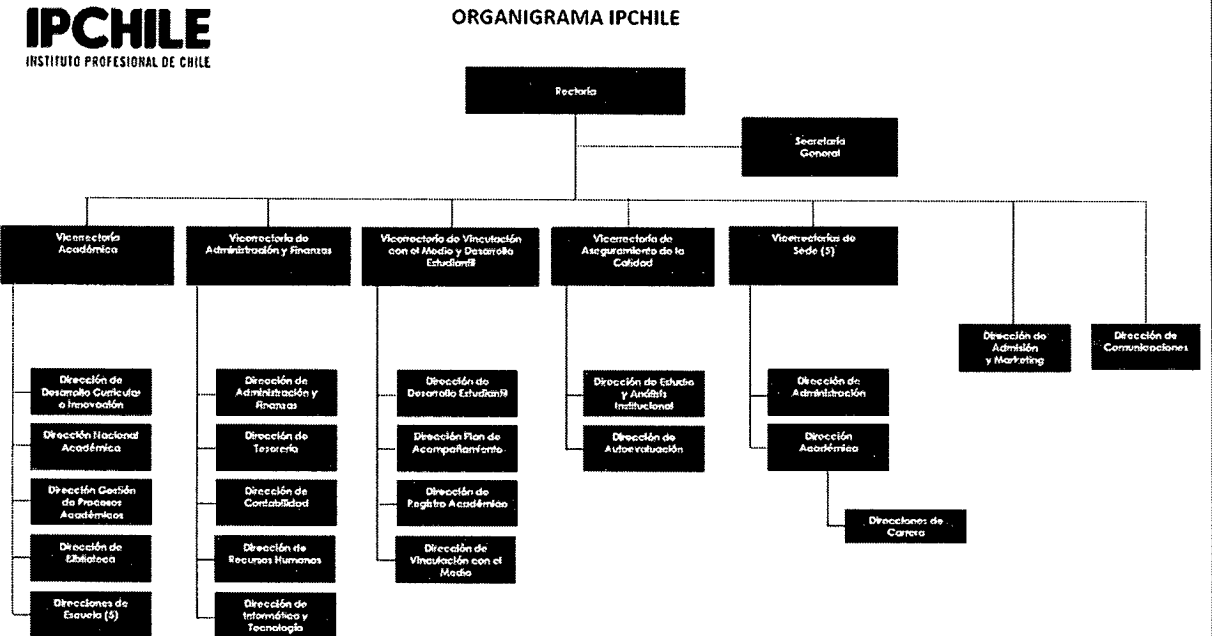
IPCHILE
INSTITUTO PROFESIONAL DE CHILE

ORGANIGRAMA IPCHILE

Rectoría

Secretaría General

Vicerrectoría Académica

Vicerrectoría de Administración y Finanzas

Vicerrectoría de Vinculación con el Medio y Desarrollo Estudiantil

Vicerrectoría de Aseguramiento de la Calidad

Vicerrectorías de Sede (5)

Dirección de Admisión y Marketing

Dirección de Comunicaciones

Dirección de Desarrollo Curricular e Innovación

Dirección Nacional Académica

Dirección Gestión de Procesos Académicos

Dirección de Biblioteca

Direcciones de Escuela (5)

Dirección de Administración y Finanzas

Dirección de Tesorería

Dirección de Contabilidad

Dirección de Recursos Humanos

Dirección de Informática y Tecnología

Dirección de Desarrollo Estudiantil

Dirección Plan de Acompañamiento

Dirección de Registro Académico

Dirección de Vinculación con el Medio

Dirección de Estudio y Análisis Institucional

Dirección de Autoevaluación

Dirección de Administración

Dirección Académica

Direcciones de Carrera